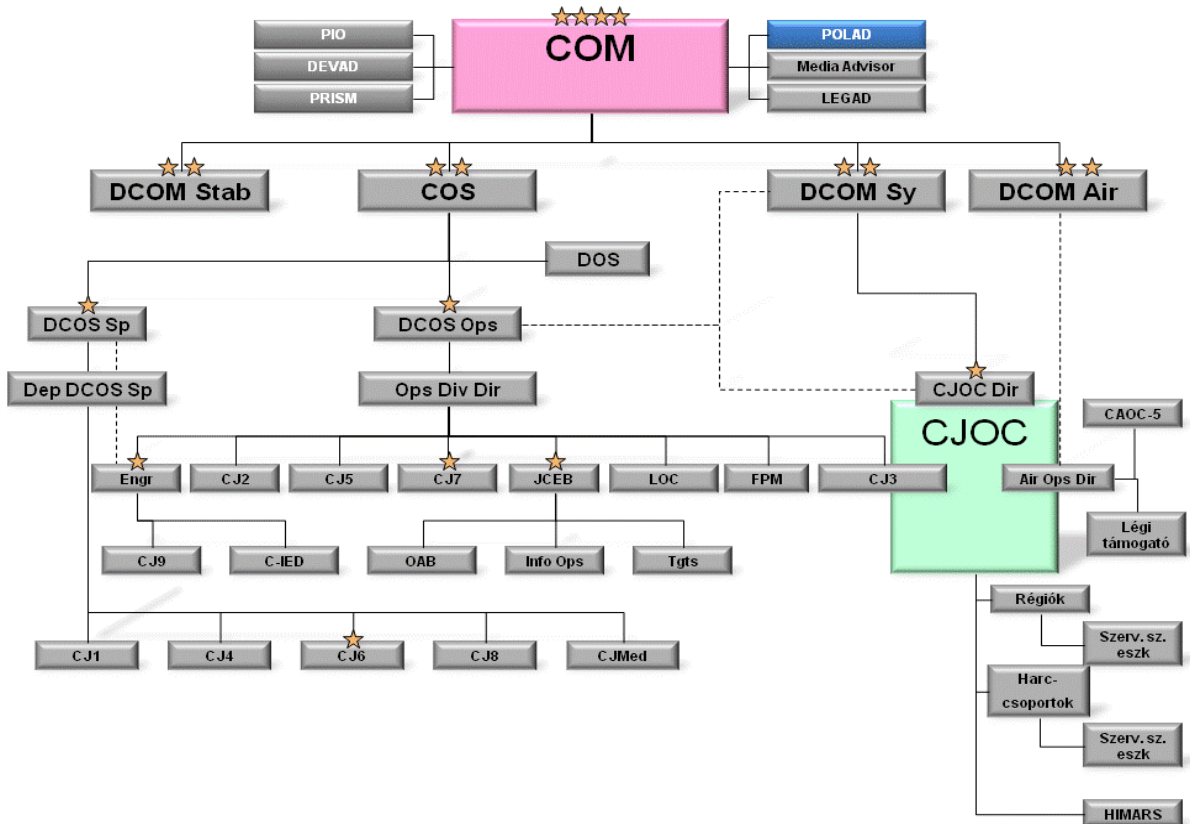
PIO
DEVAD
PRISM
COM
POLAD
Media Advisor
LEGAD

DCOM Stab
COS
DCOM Sy
DCOM Air

DOS
DCOS Sp
DCOS Ops
Dep DCOS Sp
Ops Div Dir
CJOC Dir
CJOC
CAOC-5

Engr
CJ2
CJ5
CJ7
JCEB
LOC
FPM
CJ3
Air Ops Dir

Légi támogató

CJ9
C-IED
OAB
Info Ops
Tgts

Régiók
Szerv. sz. eszk
Harc-csoportok
Szerv. sz. eszk
HIMARS

CJ1
CJ4
CJ6
CJ8
CJMed